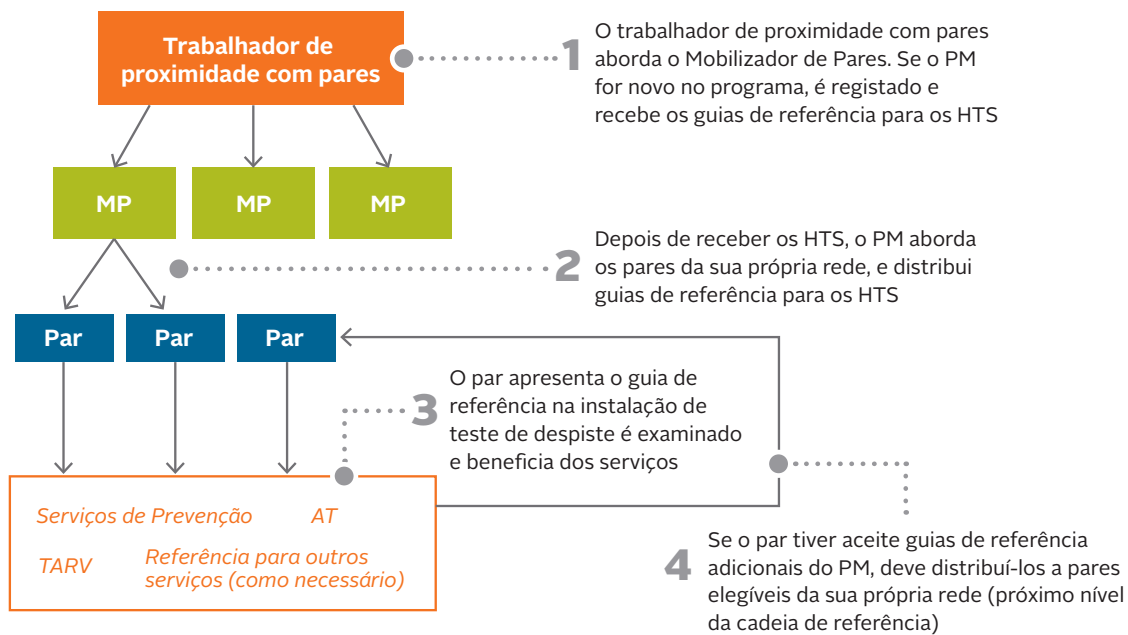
Trabalhador de proximidade com pares

1 O trabalhador de proximidade com pares aborda o Mobilizador de Pares. Se o PM for novo no programa, é registado e recebe os guias de referência para os HTS

MP

MP

MP

2 Depois de receber os HTS, o PM aborda os pares da sua própria rede, e distribui guias de referência para os HTS

Par

Par

Par

3 O par apresenta o guia de referência na instalação de teste de despiste é examinado e beneficia dos serviços

Serviços de Prevenção

AT

TARV

Referência para outros serviços (como necessário)

4 Se o par tiver aceite guias de referência adicionais do PM, deve distribuí-los a pares elegíveis da sua própria rede (próximo nível da cadeia de referência)